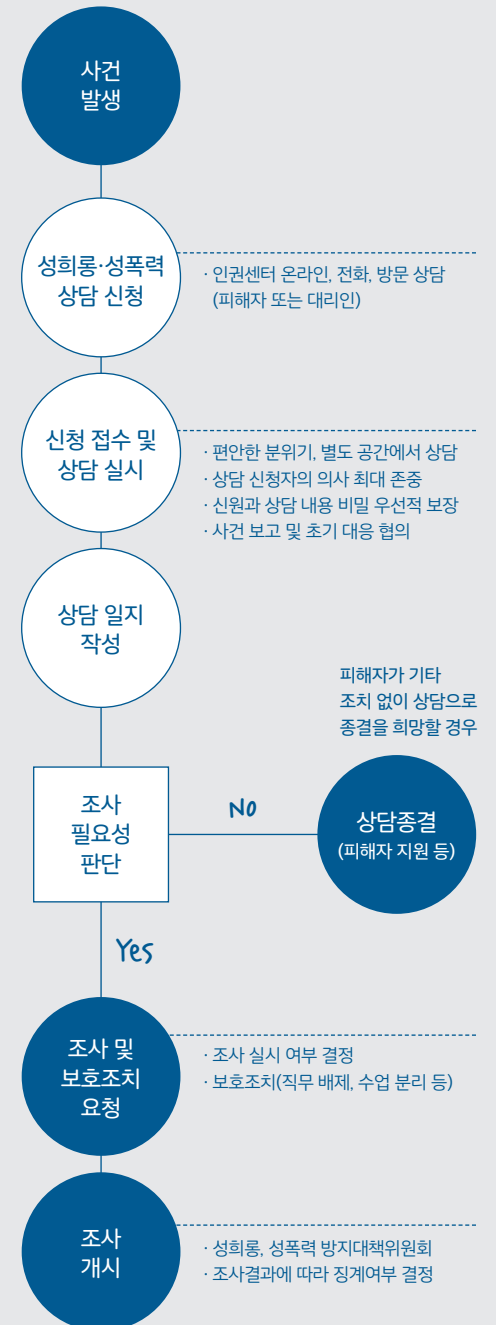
사건
발생

성희롱·성폭력
상담 신청

· 인권센터 온라인, 전화, 방문 상담
(피해자 또는 대리인)

신청 접수 및
상담 실시

· 편안한 분위기, 별도 공간에서 상담
· 상담 신청자의 의사 최대 존중
· 신원과 상담 내용 비밀 우선적 보장
· 사건 보고 및 초기 대응 협의

상담 일지
작성

피해자가 기타
조치 없이 상담으로
종결을 희망할 경우

조사
필요성
판단

NO

상담종결
(피해자 지원 등)

Yes

조사 및
보호조치
요청

· 조사 실시 여부 결정
· 보호조치(직무 배제, 수업 분리 등)

조사
개시

· 성희롱, 성폭력 방지대책위원회
· 조사결과에 따라 징계여부 결정